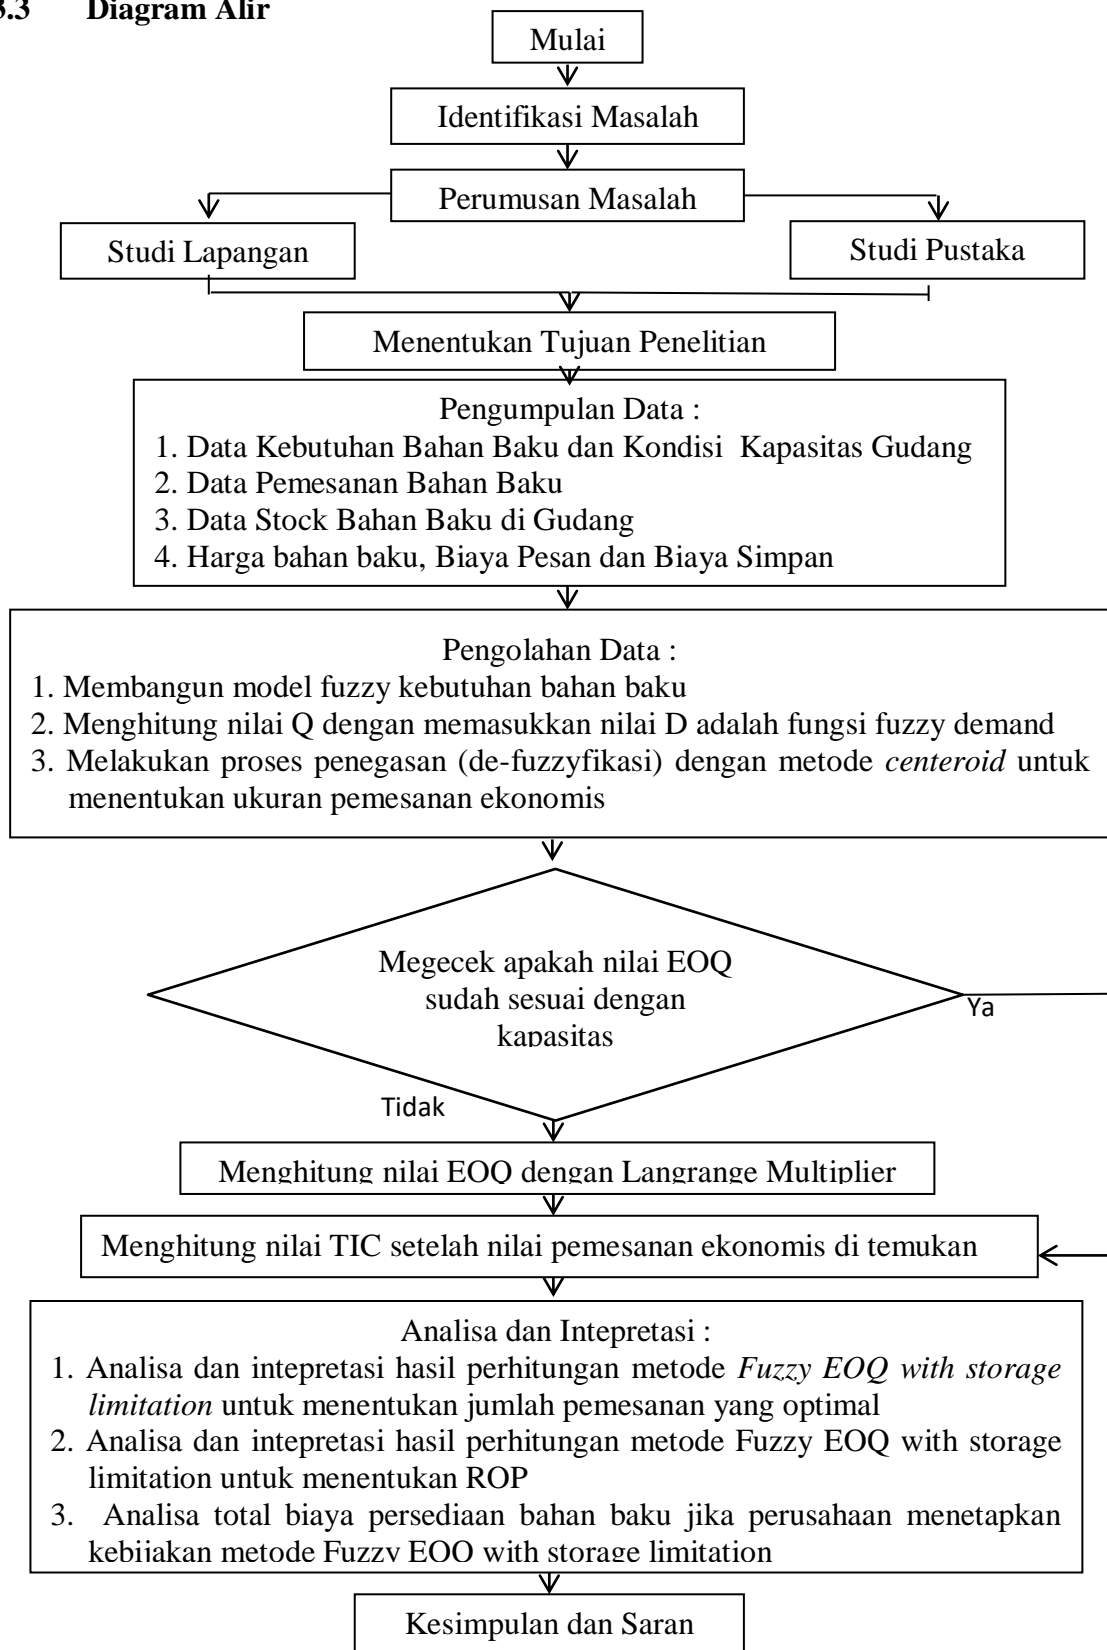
3.3 Diagram Alir

Mulai

Identifikasi Masalah

Perumusan Masalah

Studi Lapangan

Studi Pustaka

Menentukan Tujuan Penelitian

Pengumpulan Data :
1. Data Kebutuhan Bahan Baku dan Kondisi Kapasitas Gudang
2. Data Pemesanan Bahan Baku
3. Data Stock Bahan Baku di Gudang
4. Harga bahan baku, Biaya Pesan dan Biaya Simpan

Pengolahan Data :
1. Membangun model fuzzy kebutuhan bahan baku
2. Menghitung nilai Q dengan memasukkan nilai D adalah fungsi fuzzy demand
3. Melakukan proses penegasan (de-fuzzyfikasi) dengan metode *centeroid* untuk menentukan ukuran pemesanan ekonomis

Megecek apakah nilai EOQ sudah sesuai dengan kapasitas

Ya

Tidak

Menghitung nilai EOQ dengan Langrange Multiplier

Menghitung nilai TIC setelah nilai pemesanan ekonomis di temukan

Analisa dan Intepretasi :
1. Analisa dan intepretasi hasil perhitungan metode *Fuzzy EOQ with storage limitation* untuk menentukan jumlah pemesanan yang optimal
2. Analisa dan intepretasi hasil perhitungan metode Fuzzy EOQ with storage limitation untuk menentukan ROP
3. Analisa total biaya persediaan bahan baku jika perusahaan menetapkan kebijakan metode Fuzzy EOQ with storage limitation

Kesimpulan dan Saran